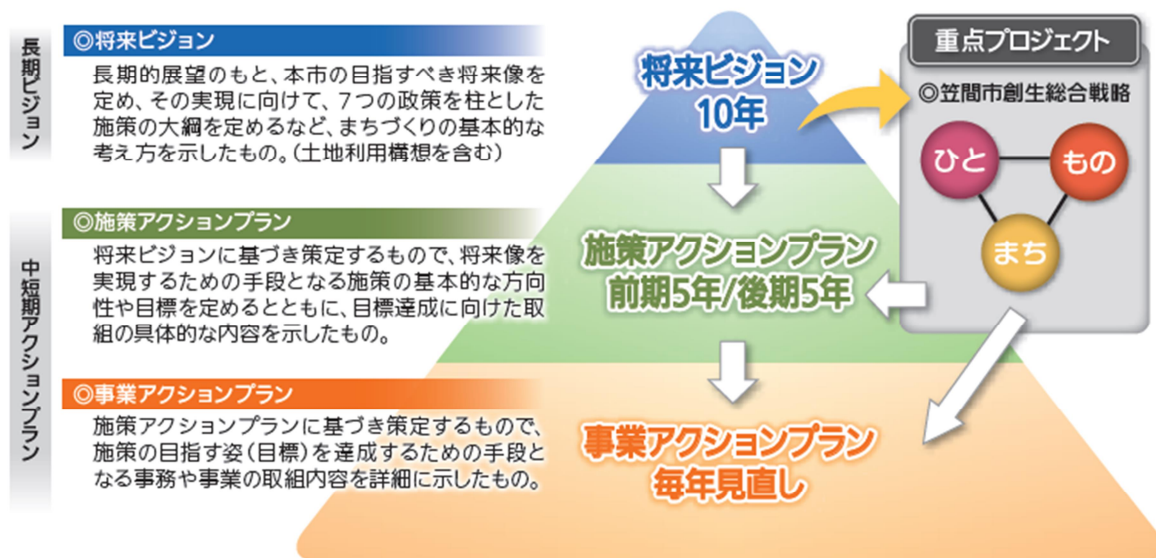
長期ビジョン

◎将来ビジョン
長期的展望のもと、本市の目指すべき将来像を定め、その実現に向けて、７つの政策を柱とした施策の大綱を定めるなど、まちづくりの基本的な考え方を示したもの。（土地利用構想を含む）

中短期アクションプラン

◎施策アクションプラン
将来ビジョンに基づき策定するもので、将来像を実現するための手段となる施策の基本的な方向性や目標を定めるとともに、目標達成に向けた取組の具体的な内容を示したもの。

◎事業アクションプラン
施策アクションプランに基づき策定するもので、施策の目指す姿（目標）を達成するための手段となる事務や事業の取組内容を詳細に示したもの。

将来ビジョン
10年

施策アクションプラン
前期5年/後期5年

事業アクションプラン
毎年見直し

重点プロジェクト
◎笠間市創生総合戦略
ひと
もの
まち